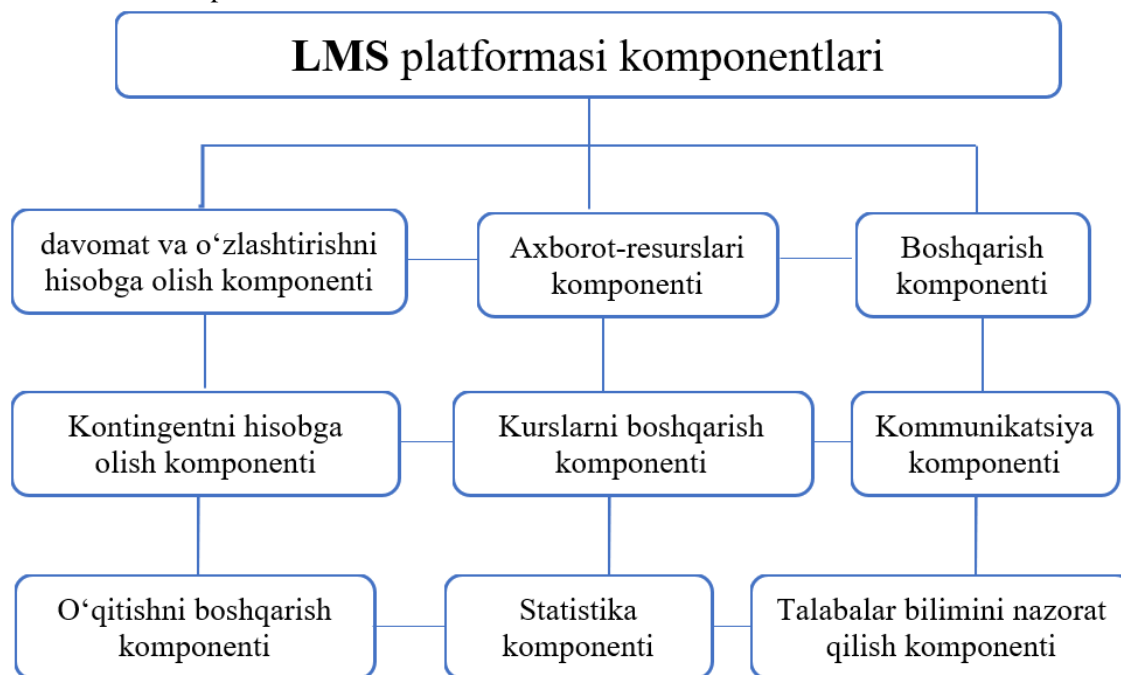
LMS platformasi komponentlari

davomat va o‘zlashtirishni hisobga olish komponenti

Axborot-resurslari komponenti

Boshqarish komponenti

Kontingentni hisobga olish komponenti

Kurslarni boshqarish komponenti

Kommunikatsiya komponenti

O‘qitishni boshqarish komponenti

Statistika komponenti

Talabalar bilimini nazorat qilish komponenti